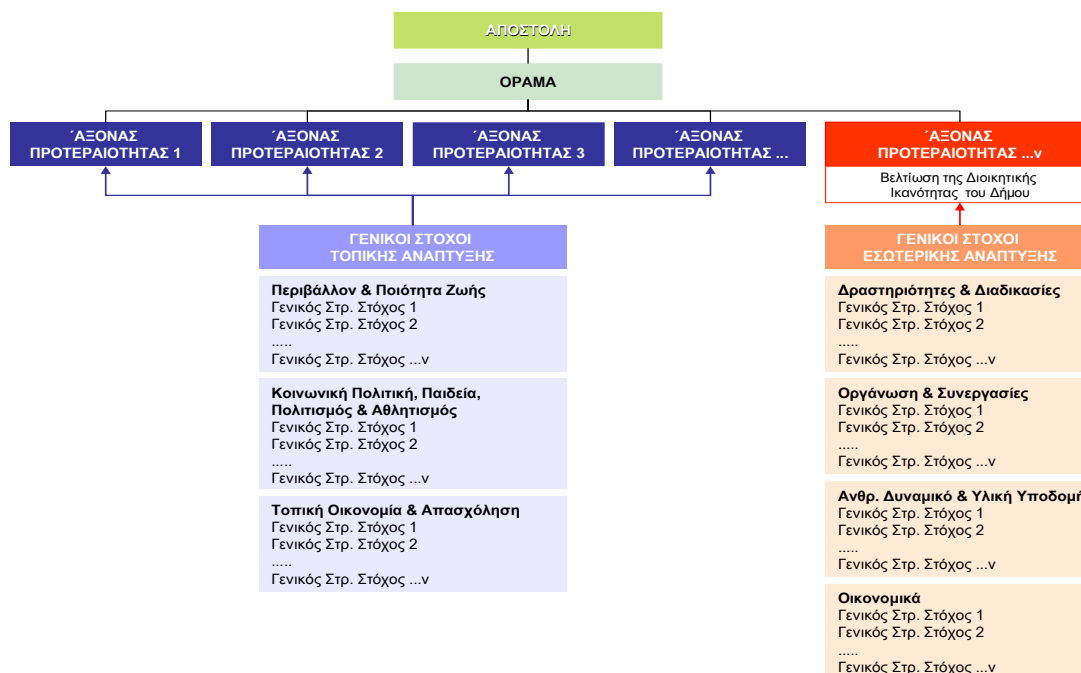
ΑΠΟΣΤΟΛΗ

ΟΡΑΜΑ

΄ΑΞΟΝΑΣ ΠΡΟΤΕΡΑΙΟΤΗΤΑΣ 1

΄ΑΞΟΝΑΣ ΠΡΟΤΕΡΑΙΟΤΗΤΑΣ 2

΄ΑΞΟΝΑΣ ΠΡΟΤΕΡΑΙΟΤΗΤΑΣ 3

΄ΑΞΟΝΑΣ ΠΡΟΤΕΡΑΙΟΤΗΤΑΣ …

΄ΑΞΟΝΑΣ ΠΡΟΤΕΡΑΙΟΤΗΤΑΣ …ν
Βελτίωση της Διοικητικής Ικανότητας του Δήμου

ΓΕΝΙΚΟΙ ΣΤΟΧΟΙ ΤΟΠΙΚΗΣ ΑΝΑΠΤΥΞΗΣ

Περιβάλλον & Ποιότητα Ζωής
Γενικός Στρ. Στόχος 1
Γενικός Στρ. Στόχος 2
.....
Γενικός Στρ. Στόχος ...ν

Κοινωνική Πολιτική, Παιδεία, Πολιτισμός & Αθλητισμός
Γενικός Στρ. Στόχος 1
Γενικός Στρ. Στόχος 2
.....
Γενικός Στρ. Στόχος ...ν

Τοπική Οικονομία & Απασχόληση
Γενικός Στρ. Στόχος 1
Γενικός Στρ. Στόχος 2
.....
Γενικός Στρ. Στόχος ...ν

ΓΕΝΙΚΟΙ ΣΤΟΧΟΙ ΕΣΩΤΕΡΙΚΗΣ ΑΝΑΠΤΥΞΗΣ

Δραστηριότητες & Διαδικασίες
Γενικός Στρ. Στόχος 1
Γενικός Στρ. Στόχος 2
.....
Γενικός Στρ. Στόχος ...ν

Οργάνωση & Συνεργασίες
Γενικός Στρ. Στόχος 1
Γενικός Στρ. Στόχος 2
.....
Γενικός Στρ. Στόχος ...ν

Ανθρ. Δυναμικό & Υλική Υποδομ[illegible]
Γενικός Στρ. Στόχος 1
Γενικός Στρ. Στόχος 2
.....
Γενικός Στρ. Στόχος ...ν

Οικονομικά
Γενικός Στρ. Στόχος 1
Γενικός Στρ. Στόχος 2
.....
Γενικός Στρ. Στόχος ...ν